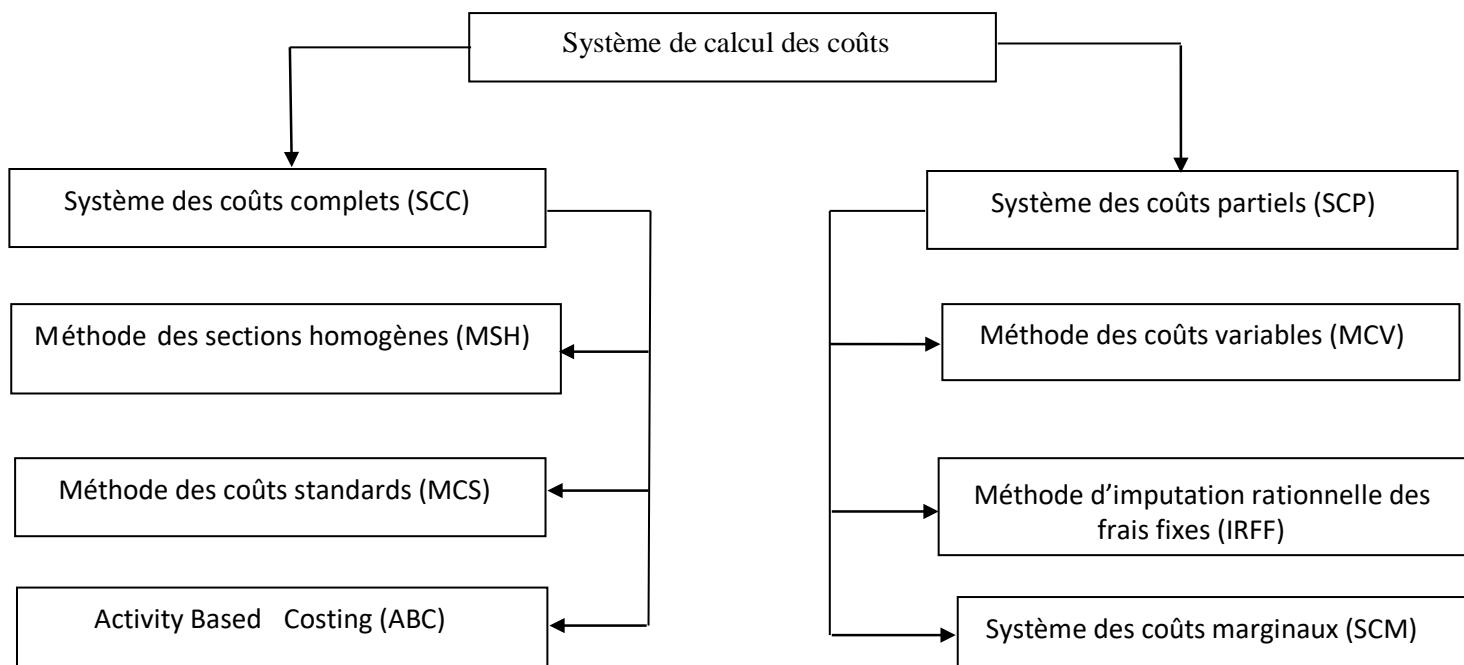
Système de calcul des coûts

Système des coûts complets (SCC)

Méthode des sections homogènes (MSH)

Méthode des coûts standards (MCS)

Activity Based Costing (ABC)

Système des coûts partiels (SCP)

Méthode des coûts variables (MCV)

Méthode d'imputation rationnelle des frais fixes (IRFF)

Système des coûts marginaux (SCM)